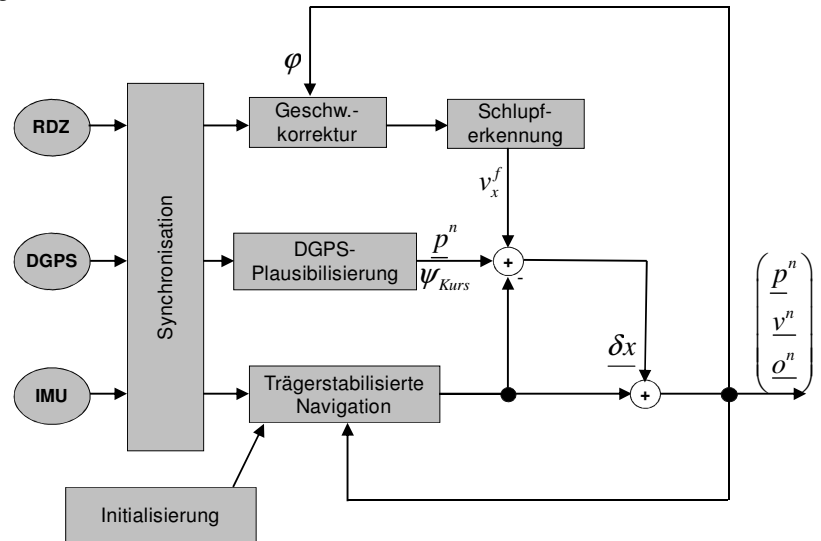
$\varphi$

RDZ

DGPS

IMU

Synchronisation

Geschw.-korrektur

Schlupf-erkennung

$v_x^f$

DGPS-Plausibilisierung

$\underline{p}^n$

$\psi_{Kurs}$

+

-

$\underline{\delta x}$

Trägerstabilisierte Navigation

+

$\begin{pmatrix} \underline{p}^n \\ \underline{v}^n \\ \underline{o}^n \end{pmatrix}$

Initialisierung